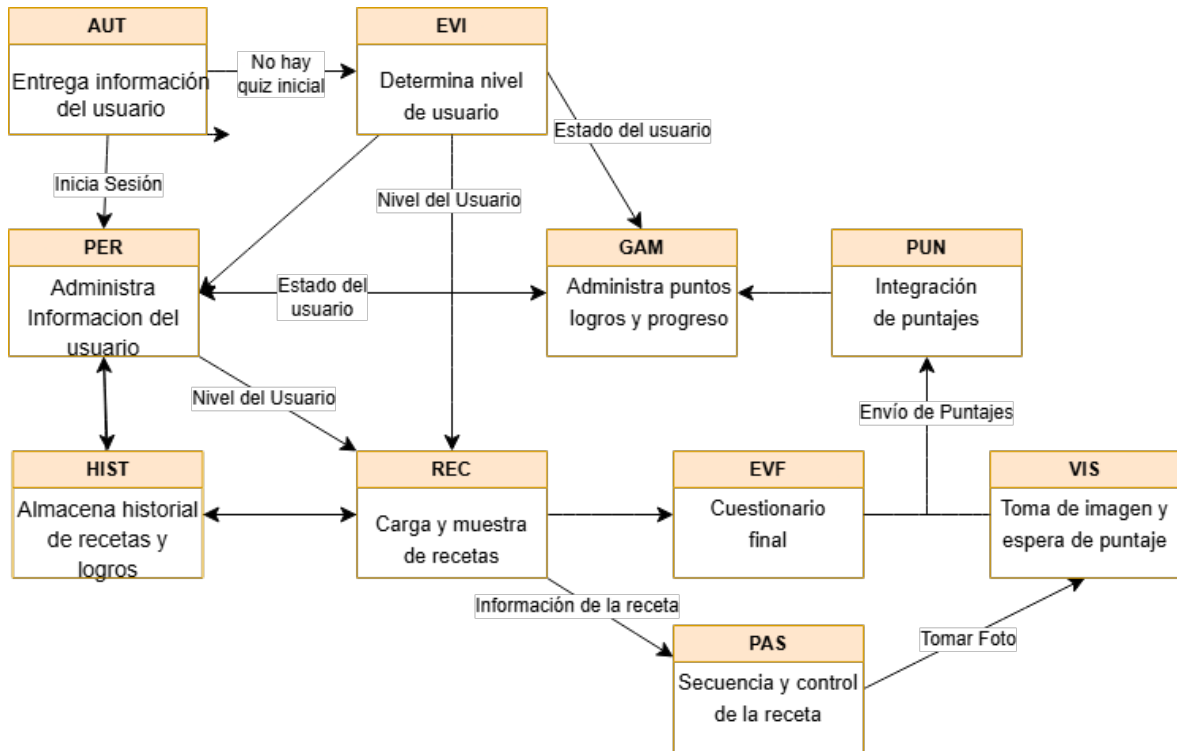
AUT

Entrega información del usuario

No hay quiz inicial

EVI

Determina nivel de usuario

Estado del usuario

Inicia Sesión

Nivel del Usuario

PER

Administra Informacion del usuario

Estado del usuario

GAM

Administra puntos logros y progreso

PUN

Integración de puntajes

Nivel del Usuario

Envío de Puntajes

HIST

Almacena historial de recetas y logros

REC

Carga y muestra de recetas

EVF

Cuestionario final

VIS

Toma de imagen y espera de puntaje

Información de la receta

Tomar Foto

PAS

Secuencia y control de la receta